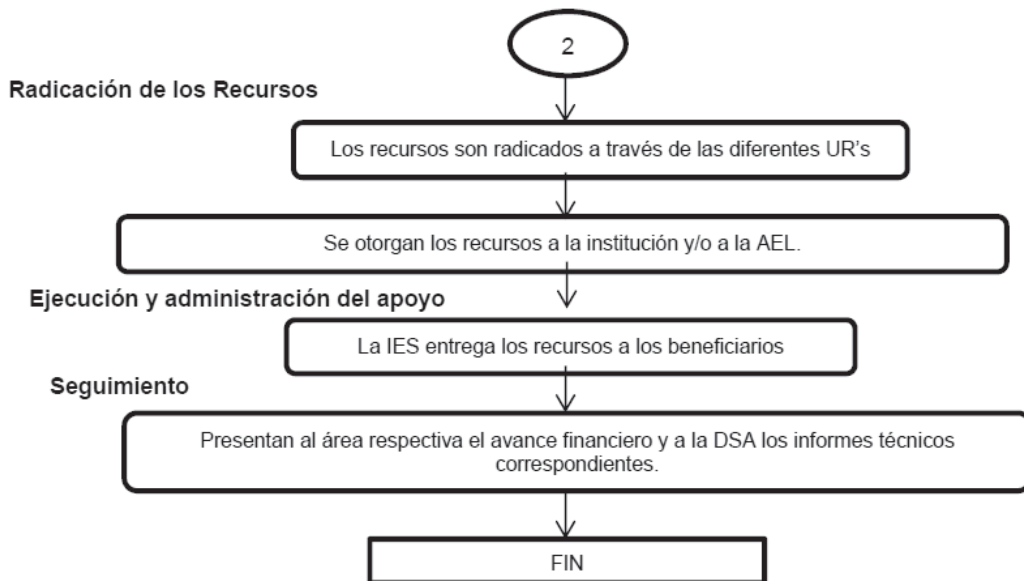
2

Radicación de los Recursos

Los recursos son radicados a través de las diferentes UR's

Se otorgan los recursos a la institución y/o a la AEL.

Ejecución y administración del apoyo

La IES entrega los recursos a los beneficiarios

Seguimiento

Presentan al área respectiva el avance financiero y a la DSA los informes técnicos correspondientes.

FIN